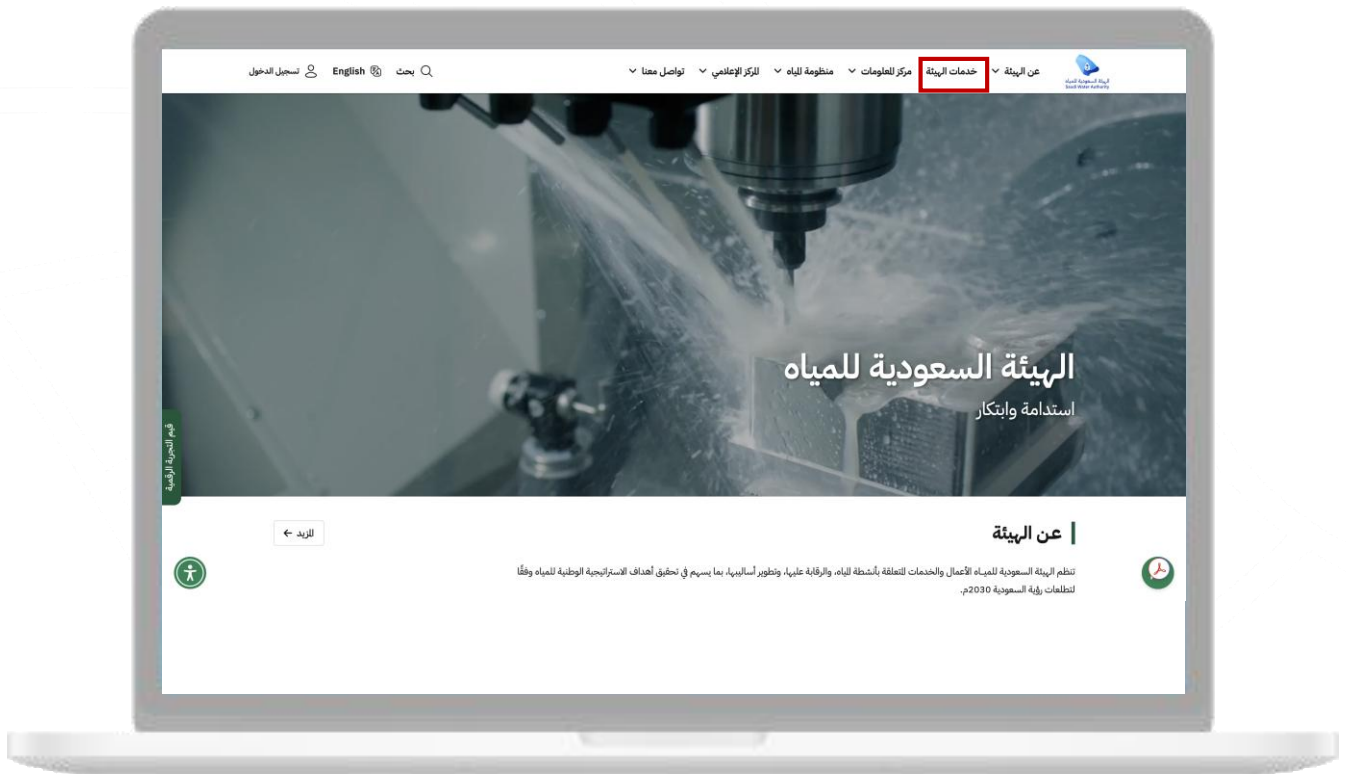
الهيئة السعودية للمياه
Saudi Water Authority

عن الهيئة
خدمات الهيئة
مركز المعلومات
منظومة المياه
المركز الإعلامي
تواصل معنا

بحث
English
تسجيل الدخول

الهيئة السعودية للمياه
استدامة وابتكار

قيم التجربة الرقمية

عن الهيئة

المزيد

تنظم الهيئة السعودية للمياه الأعمال والخدمات المتعلقة بأنشطة المياه، والرقابة عليها، وتطوير أساليبها، بما يسهم في تحقيق أهداف الاستراتيجية الوطنية للمياه وفقًا لتطلعات رؤية السعودية 2030م.